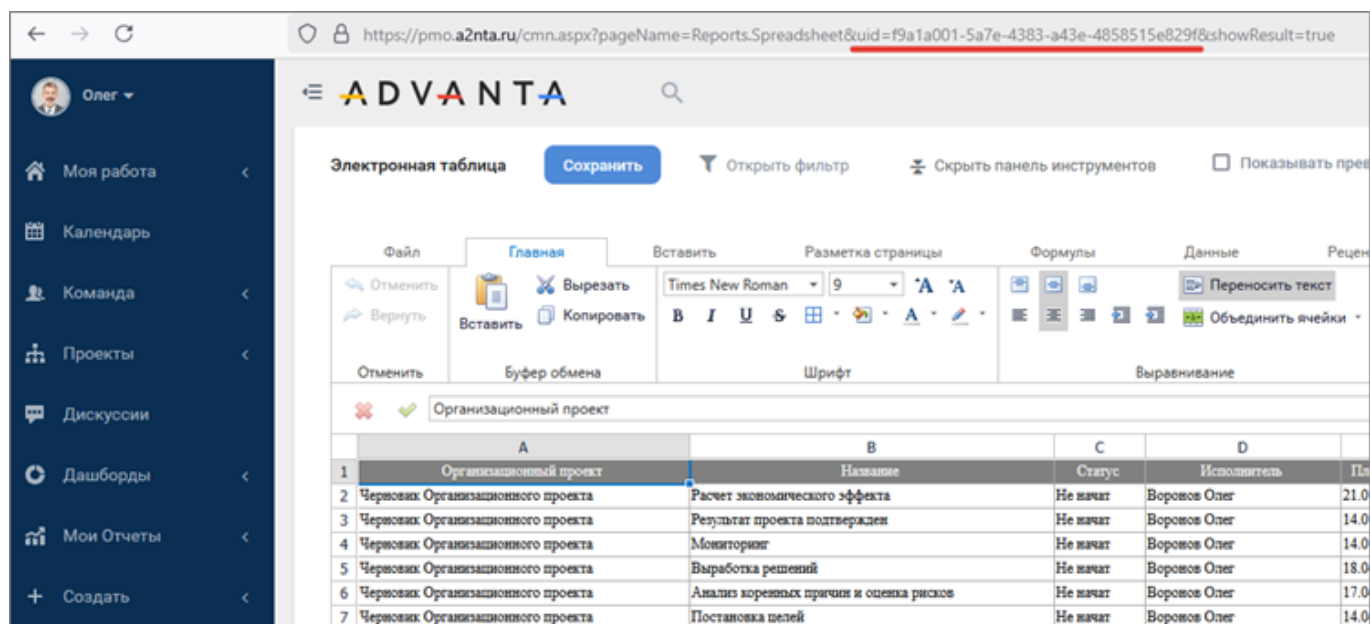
https://pmo.a2nta.ru/cmn.aspx?pageName=Reports.Spreadsheet&uid=f9a1a001-5a7e-4383-a43e-4858515e829f&showResult=true

Олег

Моя работа
Календарь
Команда
Проекты
Дискуссии
Дашборды
Мои Отчеты
Создать

ADVANTA

Электронная таблица
Сохранить
Открыть фильтр
Скрыть панель инструментов
Показывать пре

Файл
Главная
Вставить
Разметка страницы
Формулы
Данные
Рецен

Отменить
Вернуть
Отменить
Вставить
Вырезать
Копировать
Буфер обмена
Times New Roman
9
Шрифт
Переносить текст
Объединить ячейки
Выравнивание

Организационный проект

| | A | B | C | D | |
|---|---|---|---|---|---|
| 1 | Организационный проект | Название | Статус | Исполнитель | Пл |
| 2 | Черновик Организационного проекта | Расчет экономического эффекта | Не начат | Воронов Олег | 21.0 |
| 3 | Черновик Организационного проекта | Результат проекта подтвержден | Не начат | Воронов Олег | 14.0 |
| 4 | Черновик Организационного проекта | Мониторинг | Не начат | Воронов Олег | 14.0 |
| 5 | Черновик Организационного проекта | Выработка решений | Не начат | Воронов Олег | 18.0 |
| 6 | Черновик Организационного проекта | Анализ коренных причин и оценка рисков | Не начат | Воронов Олег | 17.0 |
| 7 | Черновик Организационного проекта | Постановка целей | Не начат | Воронов Олег | 14.0 |